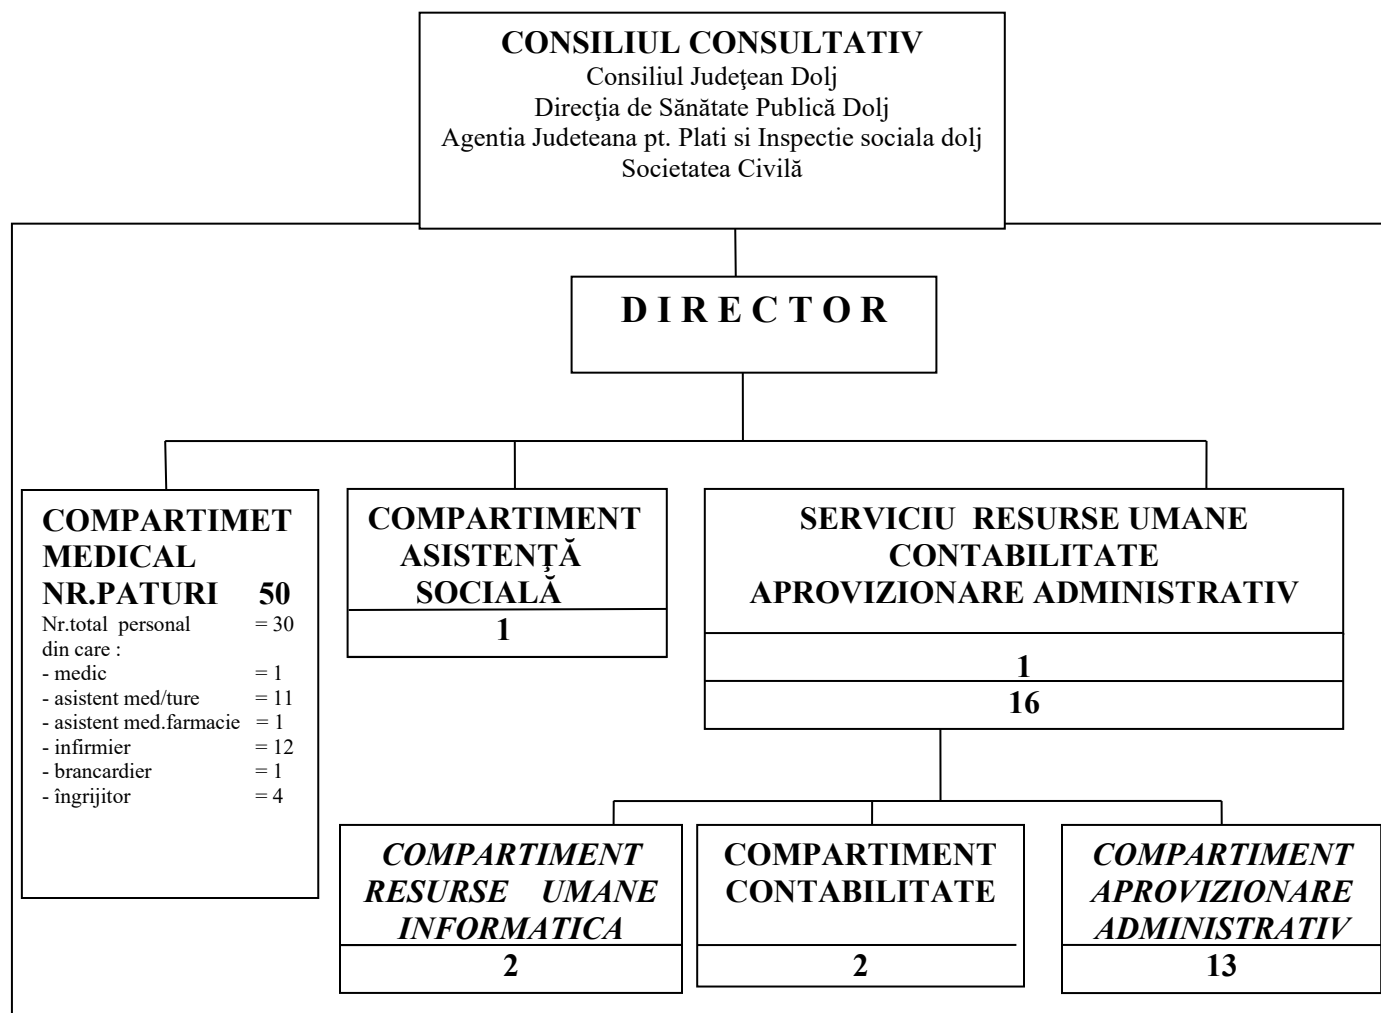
CONSILIUL CONSULTATIV
Consiliul Judeţean Dolj
Direcţia de Sănătate Publică Dolj
Agentia Judeteana pt. Plati si Inspectie sociala dolj
Societatea Civilă

D I R E C T O R

COMPARTIMET MEDICAL
NR.PATURI 50
Nr.total personal = 30
din care :
- medic = 1
- asistent med/ture = 11
- asistent med.farmacie = 1
- infirmier = 12
- brancardier = 1
- îngrijitor = 4

COMPARTIMENT ASISTENŢĂ SOCIALĂ
1

SERVICIU RESURSE UMANE CONTABILITATE APROVIZIONARE ADMINISTRATIV
1
16

COMPARTIMENT RESURSE UMANE INFORMATICA
2

COMPARTIMENT CONTABILITATE
2

COMPARTIMENT APROVIZIONARE ADMINISTRATIV
13